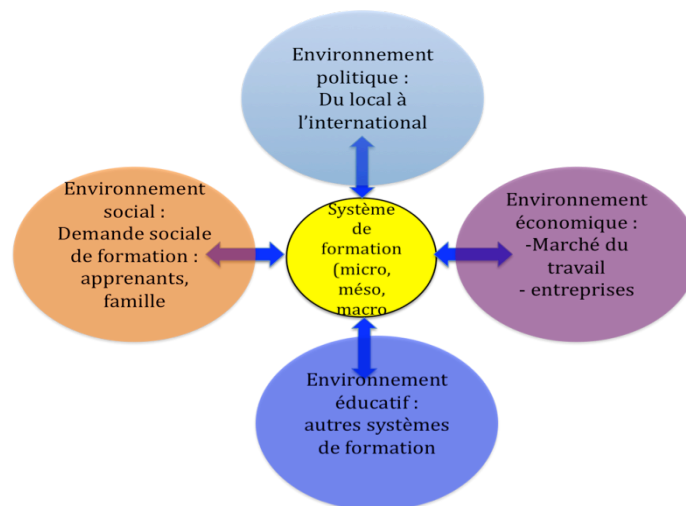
Environnement politique : Du local à l'international

Environnement social : Demande sociale de formation : apprenants, famille

Système de formation (micro, méso, macro

Environnement économique : -Marché du travail - entreprises

Environnement éducatif : autres systèmes de formation